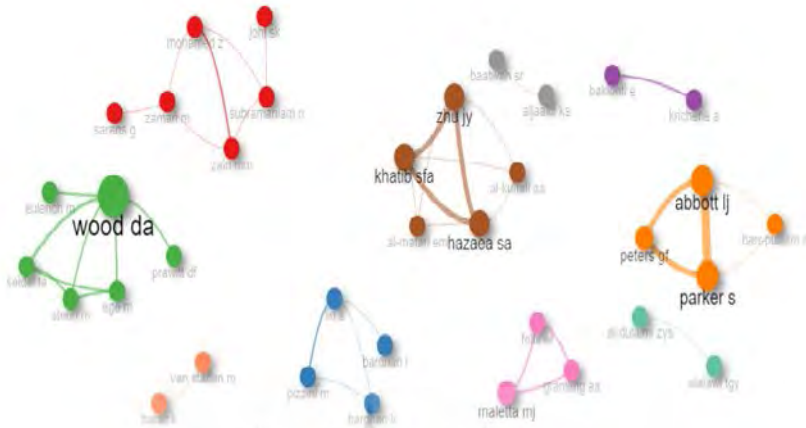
mohamed z
john sk
zaman m
subramaniam n
sarwar g
zaid mm
wood da
elsendi m
prawitt df
kaddafa
abbott lj
alsa m
zhu jy
khatib sfa
al-kuhali aa
hazaea sa
al-matari em
bastian sr
aljaaidi ks
bakhtiar e
krichene a
abbott lj
peters gf
parker s
van staden m
maletta mj
pizzini m
bardhan i
al-dubai syz